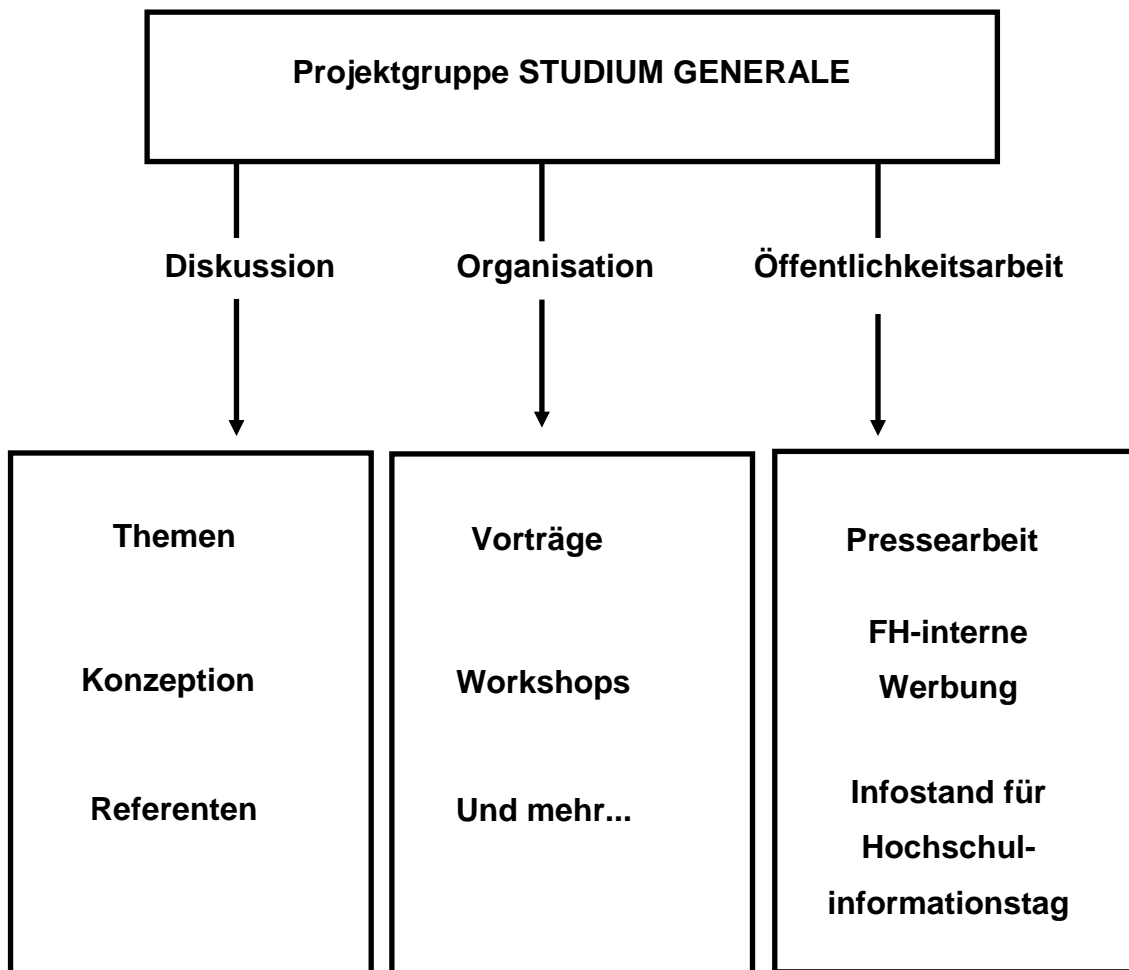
Projektgruppe STUDIUM GENERALE

Diskussion

Organisation

Öffentlichkeitsarbeit

Themen

Konzeption

Referenten

Vorträge

Workshops

Und mehr...

Pressearbeit

FH-interne Werbung

Infostand für Hochschulinformationstag